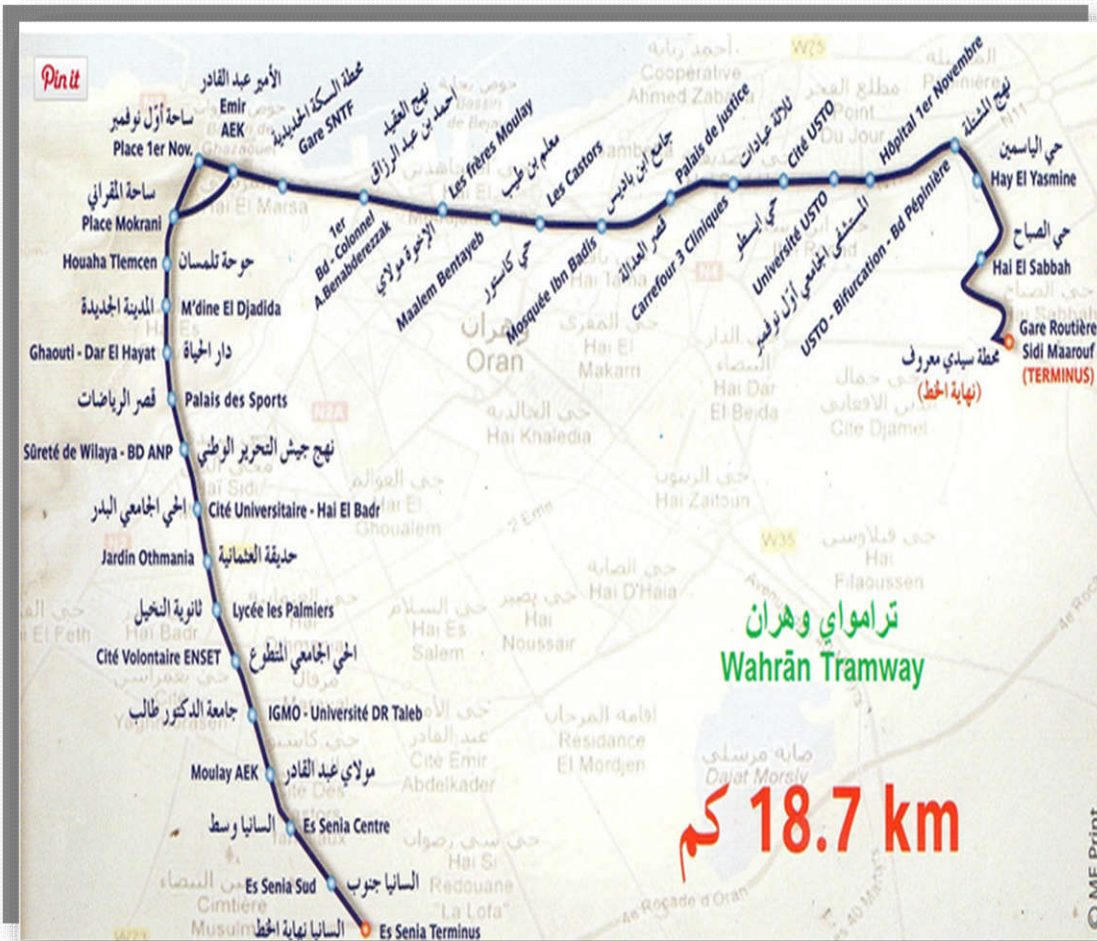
Pin it

الأمير عبد القادر
Emir AEK

محطة السكة الحديدية
Gare SNTF

ساحة أول نوفمبر
Place 1er Nov.

ساحة المقراني
Place Mokrani

Houaha Tlemcen
حوحة تلمسان

المدينة الجديدة
M'dine El Djadida

Ghaouti - Dar El Hayat
دار الحياة

قصر الرياضات
Palais des Sports

Sûreté de Wilaya - BD ANP
نهج جيش التحرير الوطني

الحي الجامعي البدر
Cité Universitaire - Hai El Badr

Jardin Othmania
حديقة العثمانية

ثانوية النخيل
Lycée les Palmiers

Cité Volontaire ENSET
الحي الجامعي المتطوع

جامعة الدكتور طالب
IGMO - Université DR Taleb

Moulay AEK
مولاي عبد القادر

السانيا وسط
Es Senia Centre

Es Senia Sud
السانيا جنوب

السانيا نهاية الخط
Es Senia Terminus

نهج العقيد أحمد بن عبد الرزاق
1er Bd - Colonnel A.Benabderezzak

الإخوة مولاي
Les frères Moulay

Maalem Bentayeb
معلم بن طيب

حي كاسطور
Les Castors

جامع ابن باديس
Mosquée Ibn Badis

قصر العدالة
Palais de justice

Carrefour 3 Cliniques
ثلاثة عيادات

حي إسطو
Cité USTO

Université USTO
المستشفى الجامعي أول نوفمبر

Hôpital 1er Novembre

USTO - Bifurcation - Bd Pépinière

نهج المشتلة

حي الياسمين
Hay El Yasmine

حي الصباح
Hai El Sabbah

Gare Routière Sidi Maarouf
محطة سيدي معروف
(نهاية الخط)
(TERMINUS)

Oran
وهران

ترامواي وهران
Wahrān Tramway

18.7 km
كم

Coopérative Ahmed Zabana
Point Du Jour
Pépinière
Hai Tahia
Hai El Makarri
Hai Dar El Beida
Cité Djamel
Hai Khaledia
Hai Zaitoun
Hai El Ghoualem
Hai Filaoussen
Hai D'Haia
Hai Noussair
Hai Es Salem
Hai Badr
El Feth
Cité Emir Abdelkader
Residance El Mordjen
Dayat Morsly
Hai Si Redouane "La Lofa"
Cimtière Musulman
4e Rocade d'Oran
Hai El Marsa
Bassin de Bejaia
W75
N11
N4
N2A
W35
© ME Print